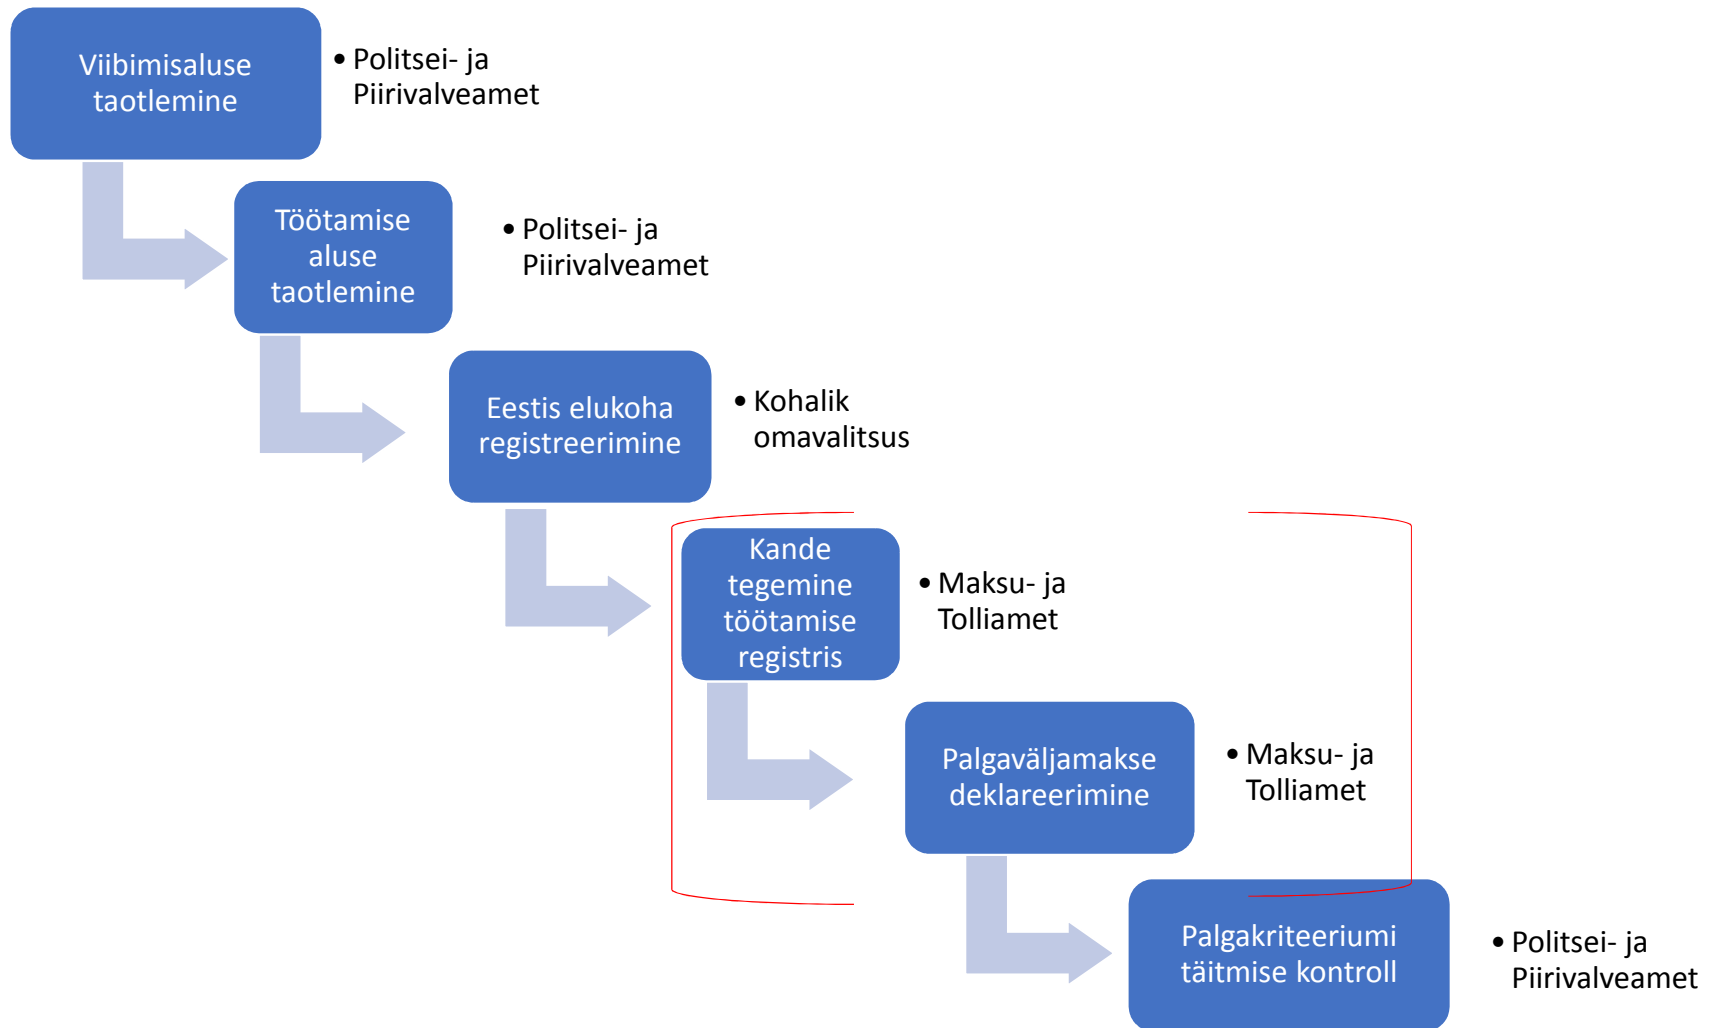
Viibimisaluse taotlemine

• Politsei- ja Piirivalveamet

Töötamise aluse taotlemine

• Politsei- ja Piirivalveamet

Eestis elukoha registreerimine

• Kohalik omavalitsus

Kande tegemine töötamise registris

• Maksu- ja Tolliamet

Palgaväljamakse deklareerimine

• Maksu- ja Tolliamet

Palgakriteeriumi täitmise kontroll

• Politsei- ja Piirivalveamet